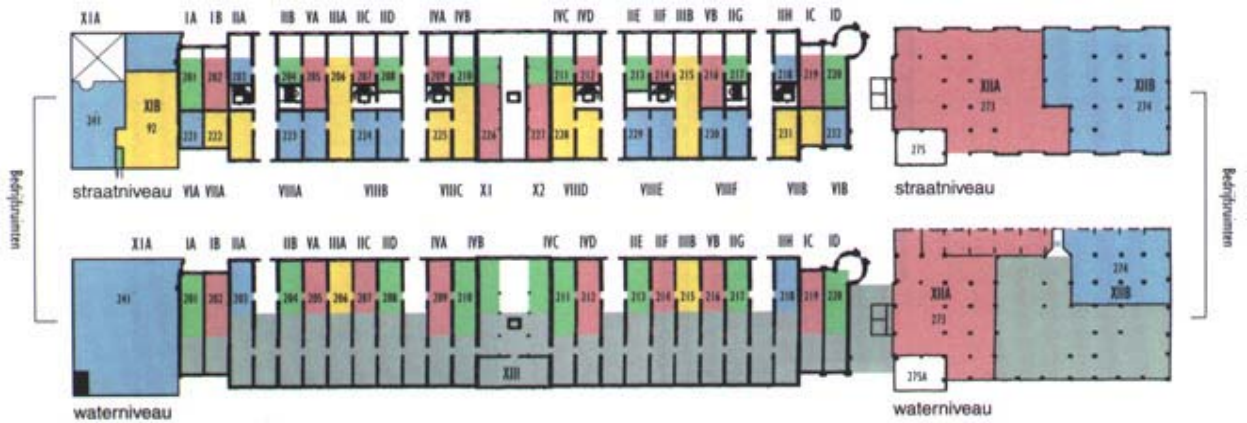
XIA IA IB IIA IIB VA IIIA IIC IID IVA IVB IVC IVD IIE IIF IIIB VB IIG IIH IC ID

241 XIB 92 91 201 202 203 221 222 204 205 206 207 208 223 224 209 210 225 226 227 211 212 228 213 214 215 216 217 229 230 218 219 220 231 232

XIIA 273 XIIB 274 275

straatniveau VIA VIIA VIIIA VIIIB VIIIC X1 X2 VIIID VIIIE VIIIF VIIB VIB straatniveau

Bedrijfsruimten

XIA IA IB IIA IIB VA IIIA IIC IID IVA IVB IVC IVD IIE IIF IIIB VB IIG IIH IC ID

241 201 202 203 204 205 206 207 208 209 210 211 212 213 214 215 216 217 218 219 220

XIII

274 XIIA XIIB 273 275A

waterniveau waterniveau

Bedrijfsruimten